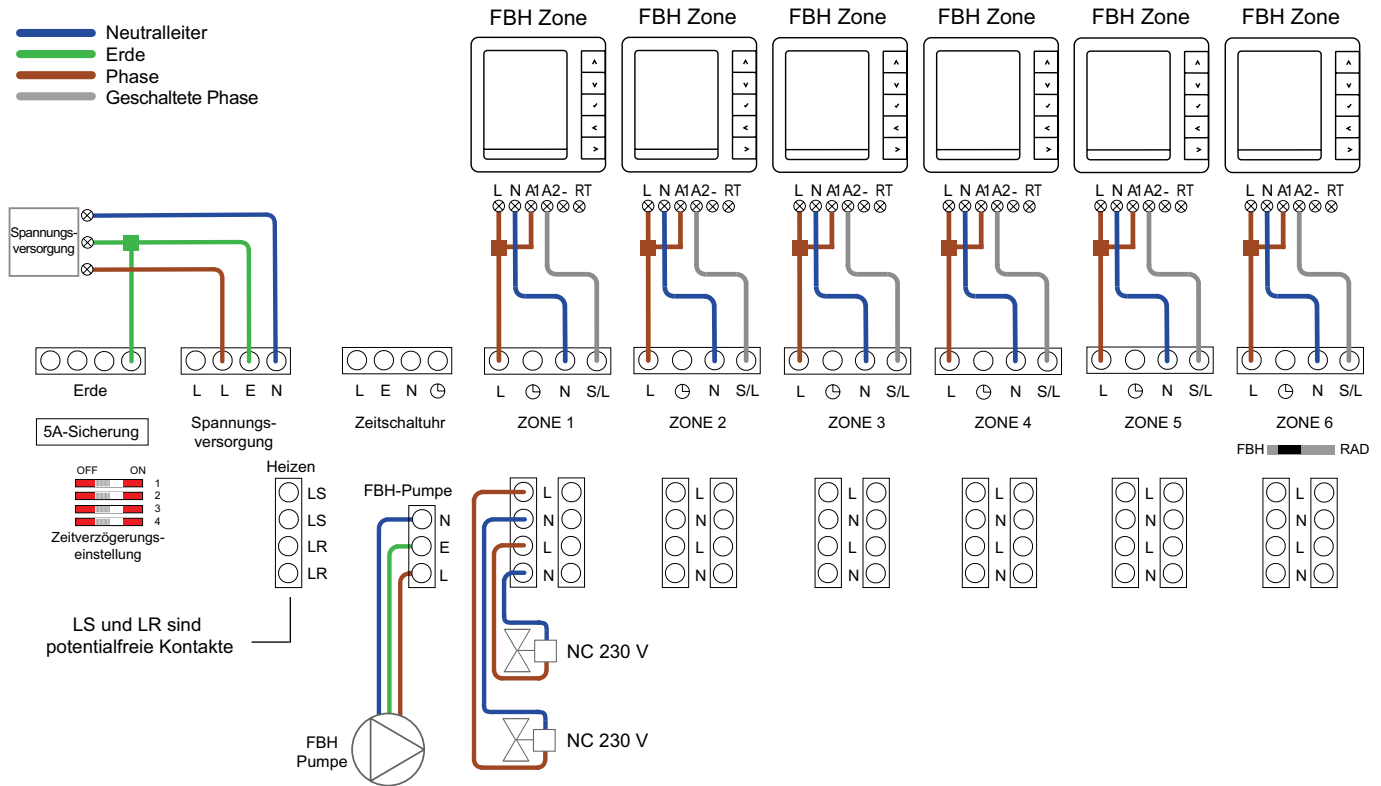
Neutralleiter
Erde
Phase
Geschaltete Phase

FBH Zone
FBH Zone
FBH Zone
FBH Zone
FBH Zone
FBH Zone

L N A1 A2 - RT
L N A1 A2 - RT
L N A1 A2 - RT
L N A1 A2 - RT
L N A1 A2 - RT
L N A1 A2 - RT

Spannungsversorgung

Erde
L L E N
Spannungsversorgung
L E N
Zeitschaltuhr
L N S/L
ZONE 1
L N S/L
ZONE 2
L N S/L
ZONE 3
L N S/L
ZONE 4
L N S/L
ZONE 5
L N S/L
ZONE 6

FBH RAD

5A-Sicherung

OFF ON
1
2
3
4
Zeitverzögerungseinstellung

Heizen
LS
LS
LR
LR

FBH-Pumpe
N
E
L

L
N
L
N

L N L N
L N L N
L N L N
L N L N
L N L N

LS und LR sind potentialfreie Kontakte

NC 230 V
NC 230 V

FBH Pumpe